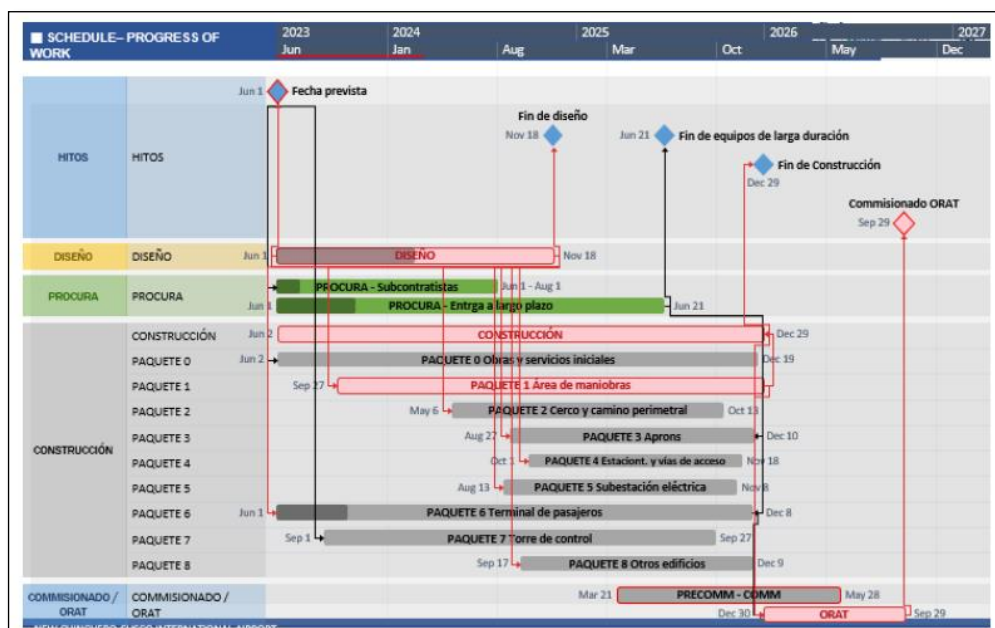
SCHEDULE– PROGRESS OF WORK

| 2023 | 2024 | | 2025 | | 2026 | 2027 |
|---|---|---|---|---|---|---|
| Jun | Jan | Aug | Mar | Oct | May | Dec |

HITOS | HITOS
Jun 1 Fecha prevista
Fin de diseño Nov 18
Jun 21 Fin de equipos de larga duración
Fin de Construcción Dec 29
Commisionado ORAT Sep 29

DISEÑO | DISEÑO
Jun 1 DISEÑO Nov 18

PROCURA | PROCURA
PROCURA - Subcontratistas Jun 1 - Aug 1
Jun 1 PROCURA - Entrga a largo plazo Jun 21

CONSTRUCCIÓN
CONSTRUCCIÓN Jun 2 CONSTRUCCIÓN Dec 29
PAQUETE 0 Jun 2 PAQUETE 0 Obras y servicios iniciales Dec 19
PAQUETE 1 Sep 27 PAQUETE 1 Área de maniobras
PAQUETE 2 May 6 PAQUETE 2 Cerco y camino perimetral Oct 13
PAQUETE 3 Aug 27 PAQUETE 3 Aprons Dec 10
PAQUETE 4 Oct 1 PAQUETE 4 Estaciont. y vías de acceso Nov 18
PAQUETE 5 Aug 13 PAQUETE 5 Subestación eléctrica Nov 8
PAQUETE 6 Jun 1 PAQUETE 6 Terminal de pasajeros Dec 8
PAQUETE 7 Sep 1 PAQUETE 7 Torre de control Sep 27
PAQUETE 8 Sep 17 PAQUETE 8 Otros edificios Dec 9

COMMISIONADO / ORAT | COMMISIONADO / ORAT
Mar 21 PRECOMM - COMM May 28
Dec 30 ORAT Sep 29

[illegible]